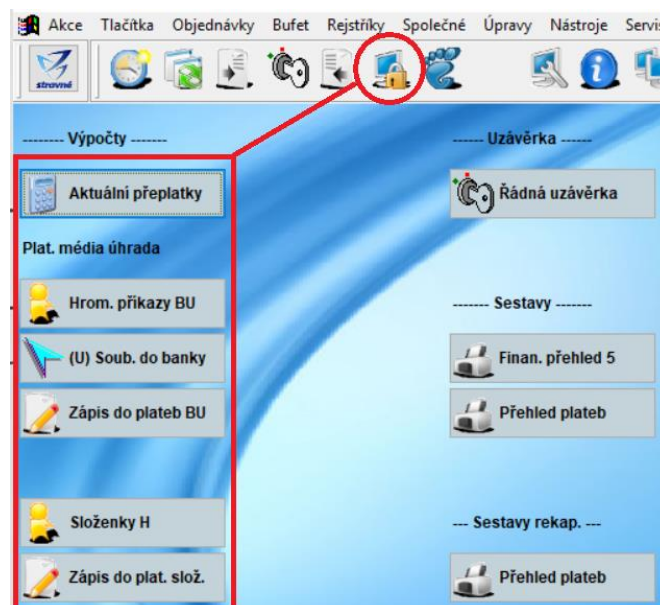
Akce Tlačítka Objednávky Bufet Rejstříky Společné Úpravy Nástroje Servis

strovné

-------- Výpočty -------

Aktuální přeplatky

Plat. média úhrada

Hrom. příkazy BU

(U) Soub. do banky

Zápis do plateb BU

Složenky H

Zápis do plat. slož.

------ Uzávěrka ------

Řádná uzávěrka

------- Sestavy -------

Finan. přehled 5

Přehled plateb

--- Sestavy rekap. ---

Přehled plateb